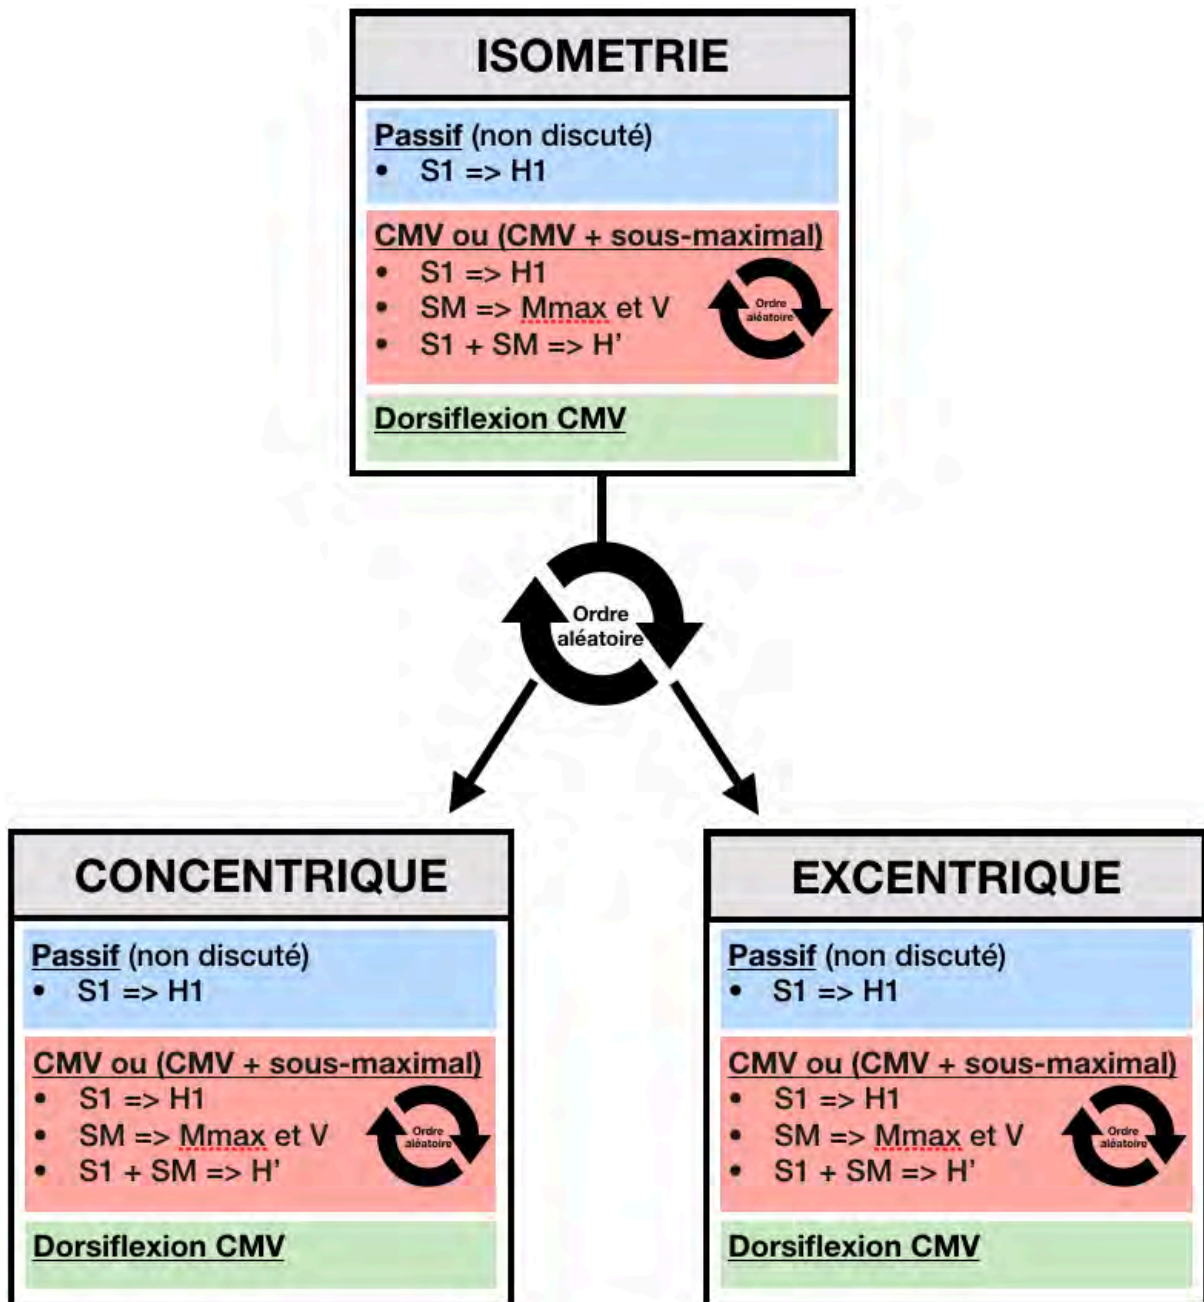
ISOMETRIE

Passif (non discuté)
• S1 => H1

CMV ou (CMV + sous-maximal)
• S1 => H1
• SM => Mmax et V
• S1 + SM => H'

Ordre aléatoire

Dorsiflexion CMV

Ordre aléatoire

CONCENTRIQUE

Passif (non discuté)
• S1 => H1

CMV ou (CMV + sous-maximal)
• S1 => H1
• SM => Mmax et V
• S1 + SM => H'

Ordre aléatoire

Dorsiflexion CMV

EXCENTRIQUE

Passif (non discuté)
• S1 => H1

CMV ou (CMV + sous-maximal)
• S1 => H1
• SM => Mmax et V
• S1 + SM => H'

Ordre aléatoire

Dorsiflexion CMV